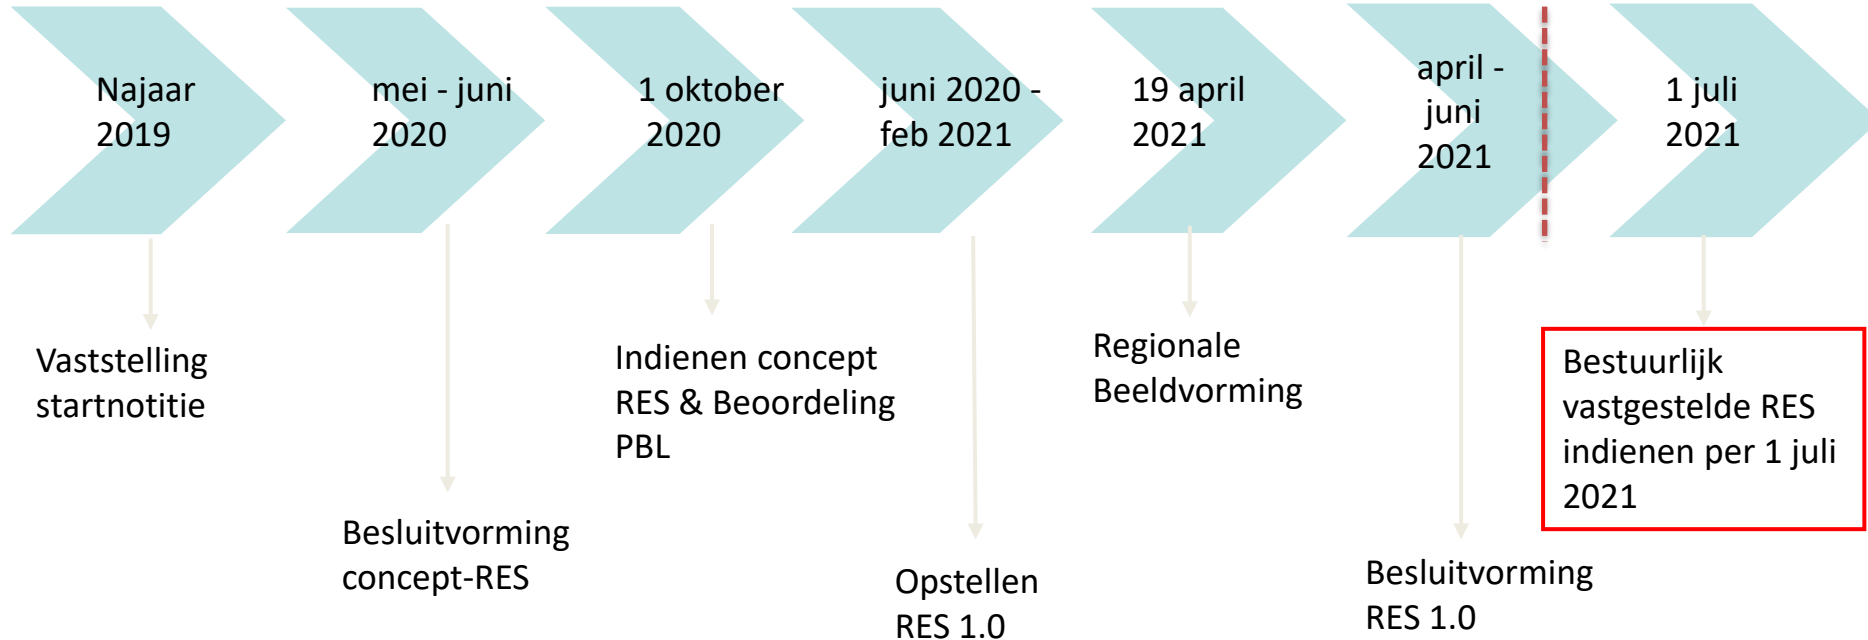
Najaar 2019

mei - juni 2020

1 oktober 2020

juni 2020 - feb 2021

19 april 2021

april - juni 2021

1 juli 2021

Vaststelling startnotitie

Besluitvorming concept-RES

Indienen concept RES & Beoordeling PBL

Opstellen RES 1.0

Regionale Beeldvorming

Besluitvorming RES 1.0

Bestuurlijk vastgestelde RES indienen per 1 juli 2021